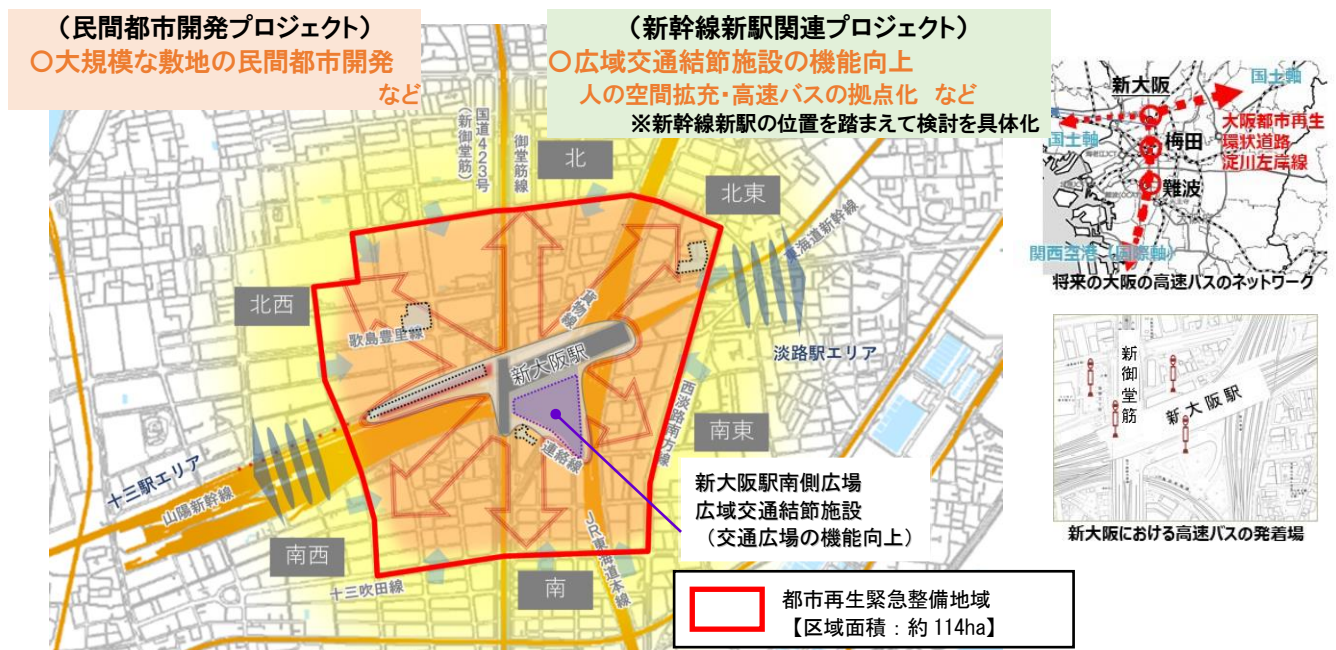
（民間都市開発プロジェクト）
○大規模な敷地の民間都市開発
など

（新幹線新駅関連プロジェクト）
○広域交通結節施設の機能向上
人の空間拡充・高速バスの拠点化　など
※新幹線新駅の位置を踏まえて検討を具体化

国道423号（新御堂筋）
御堂筋線
北
北東
東海道新幹線
北西
貨物線
歌島豊里線
淡路駅エリア
新大阪駅
西淡路南方線
南東
十三駅エリア
山陽新幹線
連絡線
JR東海道本線
南西
十三吹田線
南

新大阪駅南側広場
広域交通結節施設
（交通広場の機能向上）

都市再生緊急整備地域
【区域面積：約 114ha】

新大阪
国土軸
梅田
難波
国土軸
大阪都市再生環状道路
淀川左岸線
関西空港（国際軸）
将来の大阪の高速バスのネットワーク

新御堂筋
新大阪駅
新大阪における高速バスの発着場